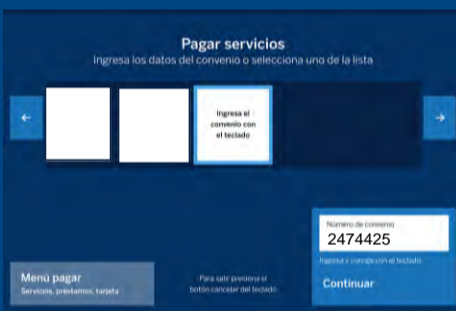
Pagar servicios
Ingresa los datos del convenio o selecciona uno de la lista

←

Ingresa el convenio con el teclado

→

Número de convenio
2474425
Ingresa y corrige con el teclado.

Menú pagar
Servicios, préstamos, tarjeta

Para salir presiona el botón cancelar del teclado.

Continuar